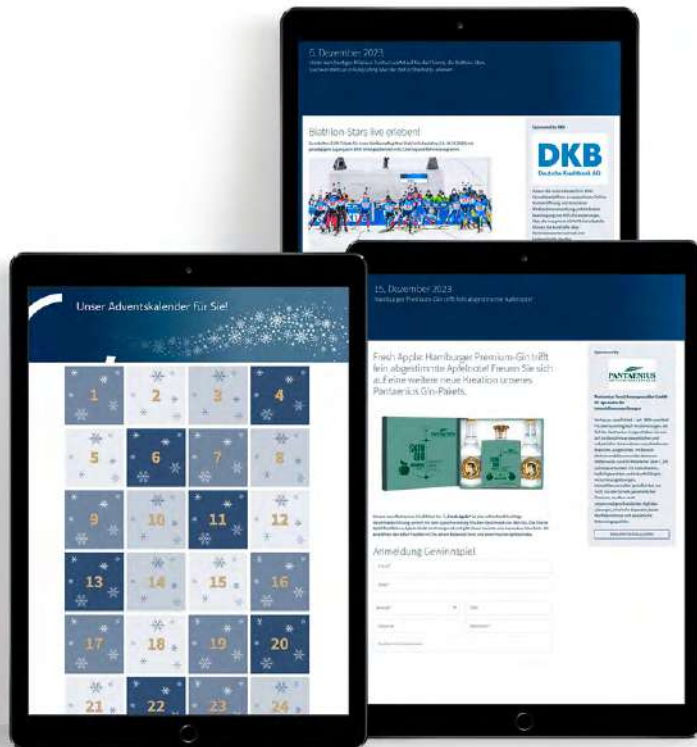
6. Dezember 2023

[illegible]

Biathlon-Stars live erleben!

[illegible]

Sponsored by DKB

DKB
Deutsche Kreditbank AG

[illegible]

Unser Adventskalender für Sie!

1 2 3 4
5 6 7 8
9 10 11 12
13 14 15 16
17 18 19 20
21 22 23 24

15. Dezember 2023

Hamburger Premium Gin trifft fein abgestimmte Apfelnote

Fresh Apple Hamburger Premium-Gin trifft fein abgestimmte Apfelnote! Freuen Sie sich auf eine weitere neue Kreation unseres Pantaenius Gin-Pakets.

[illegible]

Sponsored by

PANTAENIUS

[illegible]

Anmeldung Gewinnspiel

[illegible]